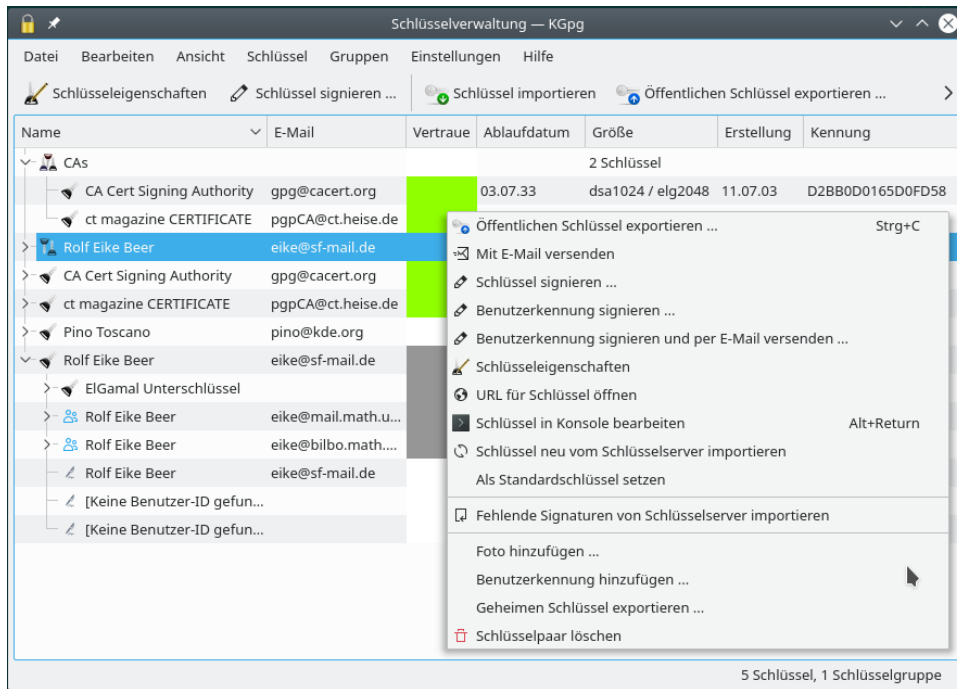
Schlüsselverwaltung — KGpg

Datei Bearbeiten Ansicht Schlüssel Gruppen Einstellungen Hilfe

Schlüsseleigenschaften Schlüssel signieren ... Schlüssel importieren Öffentlichen Schlüssel exportieren ...

| Name | E-Mail | Vertraue | Ablaufdatum | Größe | Erstellung | Kennung |
|---|---|---|---|---|---|---|
| CAs | | | | 2 Schlüssel | | |
| CA Cert Signing Authority | gpg@cacert.org | | 03.07.33 | dsa1024 / elg2048 | 11.07.03 | D2BB0D0165D0FD58 |
| ct magazine CERTIFICATE | pgpCA@ct.heise.de | | | | | |
| Rolf Eike Beer | eike@sf-mail.de | | | | | |
| CA Cert Signing Authority | gpg@cacert.org | | | | | |
| ct magazine CERTIFICATE | pgpCA@ct.heise.de | | | | | |
| Pino Toscano | pino@kde.org | | | | | |
| Rolf Eike Beer | eike@sf-mail.de | | | | | |
| ElGamal Unterschlüssel | | | | | | |
| Rolf Eike Beer | eike@mail.math.u... | | | | | |
| Rolf Eike Beer | eike@bilbo.math.... | | | | | |
| Rolf Eike Beer | eike@sf-mail.de | | | | | |
| [Keine Benutzer-ID gefun... | | | | | | |
| [Keine Benutzer-ID gefun... | | | | | | |

Öffentlichen Schlüssel exportieren ... Strg+C
Mit E-Mail versenden
Schlüssel signieren ...
Benutzerkennung signieren ...
Benutzerkennung signieren und per E-Mail versenden ...
Schlüsseleigenschaften
URL für Schlüssel öffnen
Schlüssel in Konsole bearbeiten Alt+Return
Schlüssel neu vom Schlüsselserver importieren
Als Standardschlüssel setzen
Fehlende Signaturen von Schlüsselserver importieren
Foto hinzufügen ...
Benutzerkennung hinzufügen ...
Geheimen Schlüssel exportieren ...
Schlüsselpaar löschen

5 Schlüssel, 1 Schlüsselgruppe